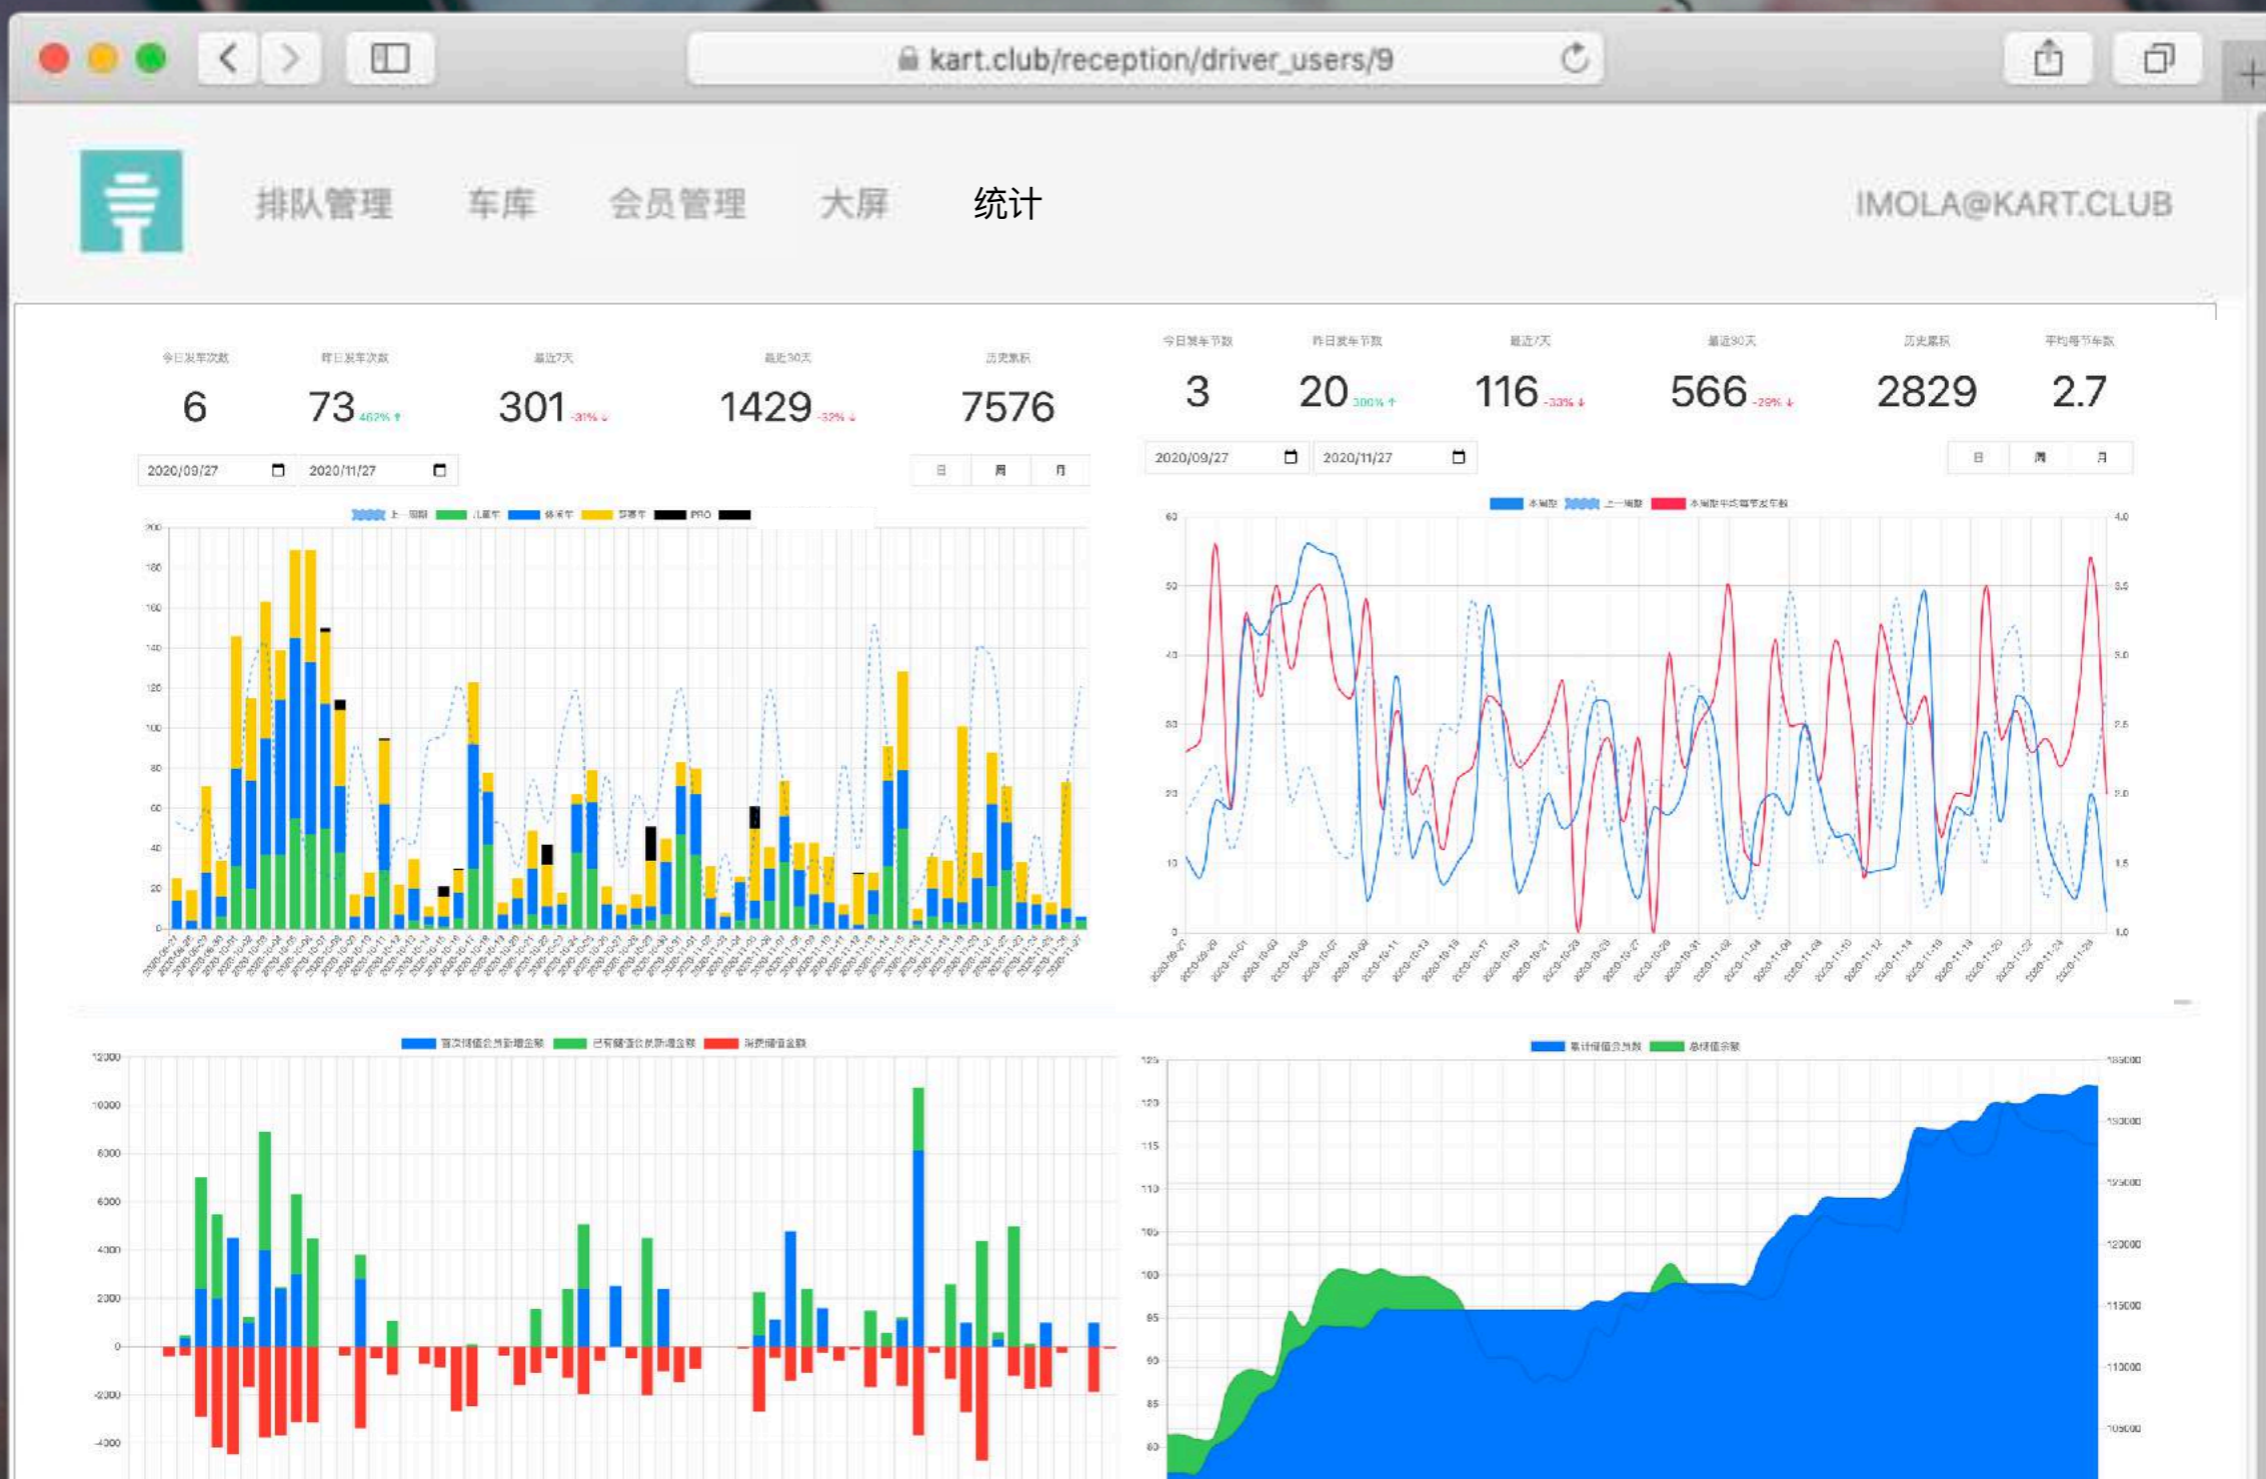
kart.club/reception/driver_users/9

排队管理 车库 会员管理 大屏 统计 IMOLA@KART.CLUB

今日发车次数
6

昨日发车次数
73 462% ↑

最近7天
301 -31% ↓

最近30天
1429 -32% ↓

历史累积
7576

2020/09/27 2020/11/27 日 周 月

今日发车节数
3

昨日发车节数
20 300% ↑

最近7天
116 -33% ↓

最近30天
566 -29% ↓

历史累积
2829

平均每节车数
2.7

2020/09/27 2020/11/27 日 周 月

上一周期 儿童车 标准车 双座车 PRO

本周期 上一周期 本周期平均每节发车数

首次储值会员新增金额 已有储值会员新增金额 消费储值金额

累计储值会员数 总储值余额